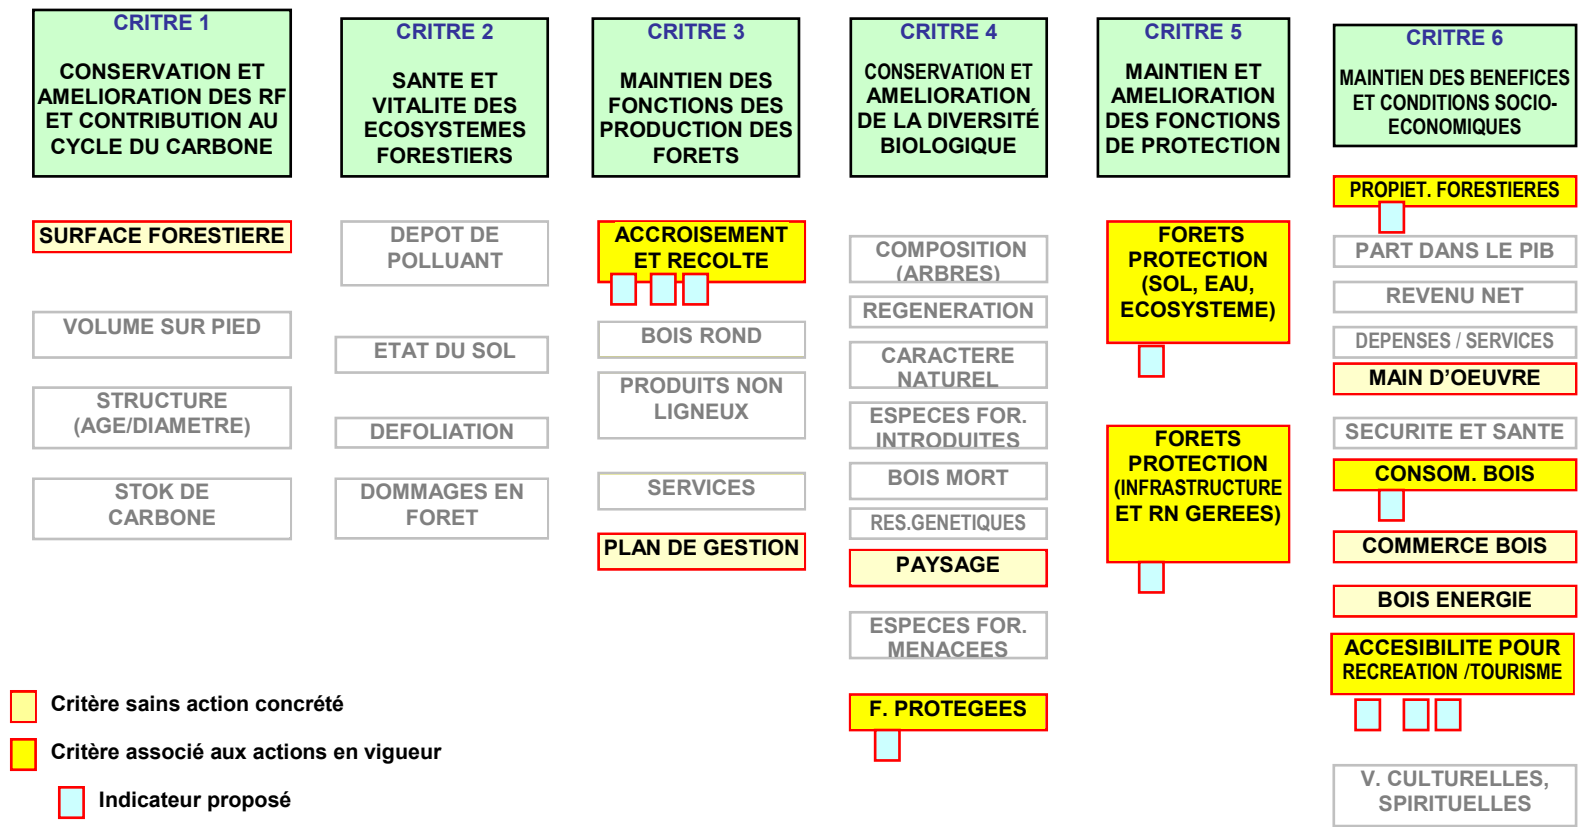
CRITRE 1

CONSERVATION ET AMELIORATION DES RF ET CONTRIBUTION AU CYCLE DU CARBONE

SURFACE FORESTIERE

VOLUME SUR PIED

STRUCTURE (AGE/DIAMETRE)

STOK DE CARBONE

CRITRE 2

SANTE ET VITALITE DES ECOSYSTEMES FORESTIERS

DEPOT DE POLLUANT

ETAT DU SOL

DEFOLIATION

DOMMAGES EN FORET

CRITRE 3

MAINTIEN DES FONCTIONS DES PRODUCTION DES FORETS

ACCROISEMENT ET RECOLTE

BOIS ROND

PRODUITS NON LIGNEUX

SERVICES

PLAN DE GESTION

CRITRE 4

CONSERVATION ET AMELIORATION DE LA DIVERSITÉ BIOLOGIQUE

COMPOSITION (ARBRES)

REGENERATION

CARACTERE NATUREL

ESPECES FOR. INTRODUITES

BOIS MORT

RES.GENETIQUES

PAYSAGE

ESPECES FOR. MENACEES

F. PROTEGEES

CRITRE 5

MAINTIEN ET AMELIORATION DES FONCTIONS DE PROTECTION

FORETS PROTECTION (SOL, EAU, ECOSYSTEME)

FORETS PROTECTION (INFRASTRUCTURE ET RN GEREES)

CRITRE 6

MAINTIEN DES BENEFICES ET CONDITIONS SOCIO-ECONOMIQUES

PROPIET. FORESTIERES

PART DANS LE PIB

REVENU NET

DEPENSES / SERVICES

MAIN D'OEUVRE

SECURITE ET SANTE

CONSOM. BOIS

COMMERCE BOIS

BOIS ENERGIE

ACCESIBILITE POUR RECREATION /TOURISME

V. CULTURELLES, SPIRITUELLES

Critère sains action concrété

Critère associé aux actions en vigueur

Indicateur proposé